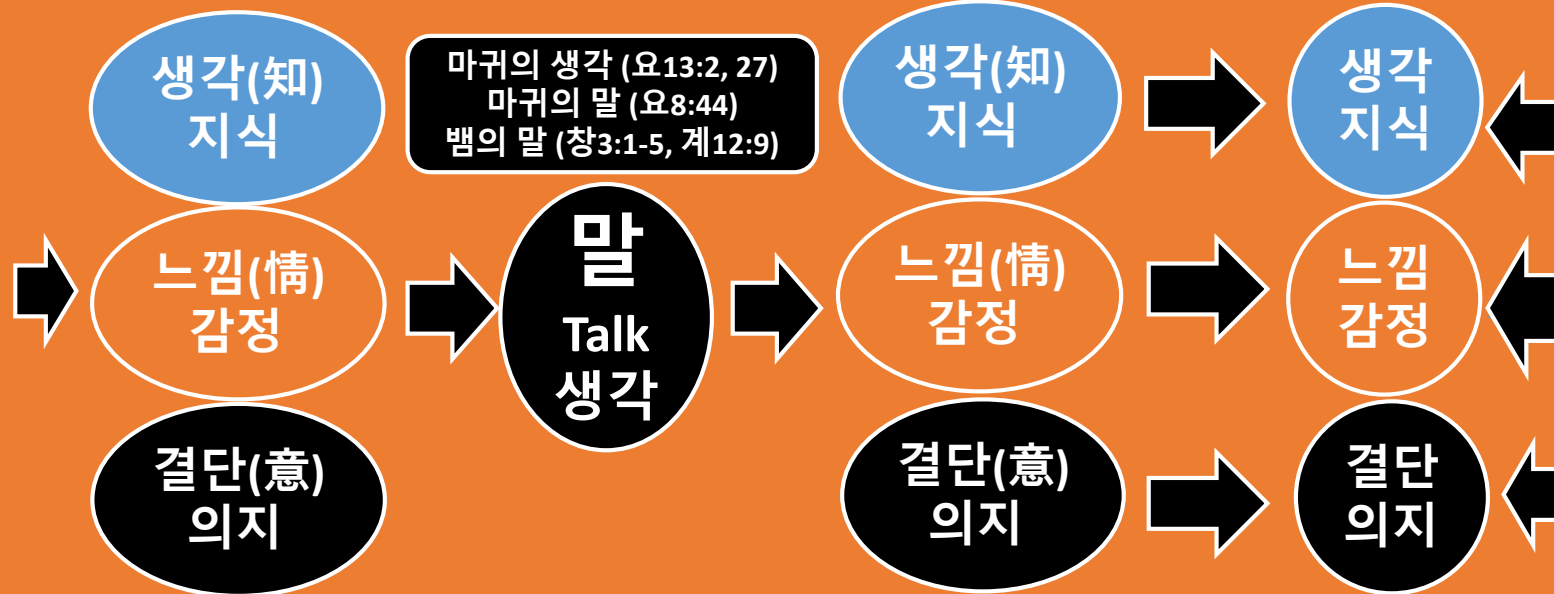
생각(知)
지식

마귀의 생각 (요13:2, 27)
마귀의 말 (요8:44)
뱀의 말 (창3:1-5, 계12:9)

생각(知)
지식

생각
지식

느낌(情)
감정

말
Talk
생각

느낌(情)
감정

느낌
감정

결단(意)
의지

결단(意)
의지

결단
의지